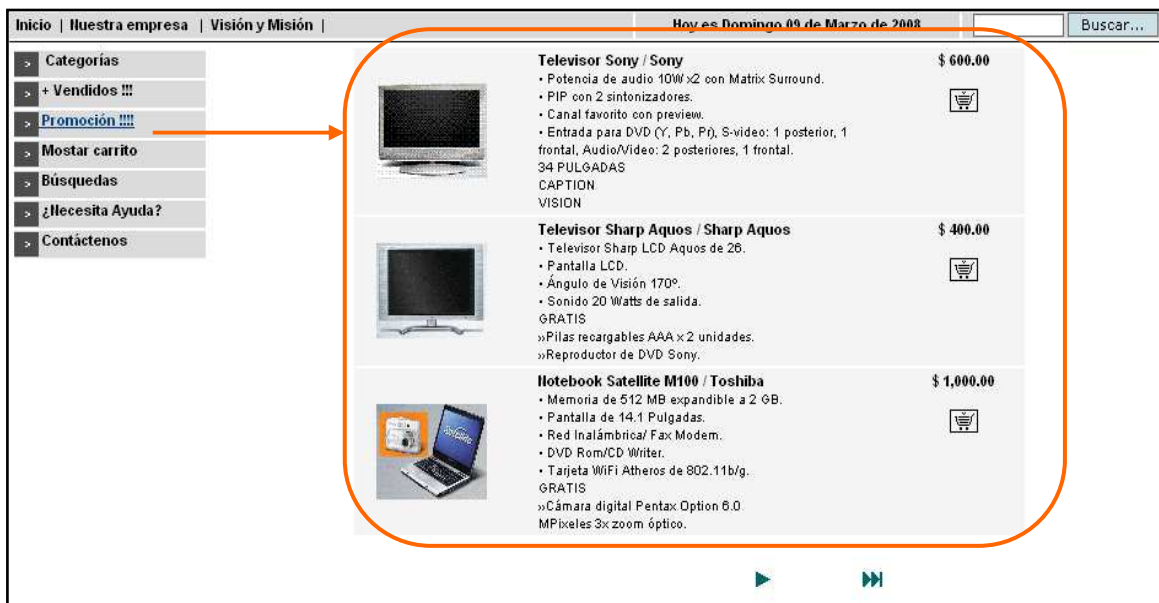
Inicio | Nuestra empresa | Visión y Misión |

Hoy es Domingo 09 de Marzo de 2008

Buscar...

Categorías
+ Vendidos !!!
Promoción !!!!
Mostar carrito
Búsquedas
¿Necesita Ayuda?
Contáctenos

Televisor Sony / Sony
• Potencia de audio 10W x2 con Matrix Surround.
• PIP con 2 sintonizadores.
• Canal favorito con preview.
• Entrada para DVD (Y, Pb, Pr), S-video: 1 posterior, 1 frontal, Audio/Video: 2 posteriores, 1 frontal.
34 PULGADAS
CAPTION
VISION

$ 600.00

Televisor Sharp Aquos / Sharp Aquos
• Televisor Sharp LCD Aquos de 26.
• Pantalla LCD.
• Ángulo de Visión 170º.
• Sonido 20 Watts de salida.
GRATIS
»Pilas recargables AAA x 2 unidades.
»Reproductor de DVD Sony.

$ 400.00

Notebook Satellite M100 / Toshiba
• Memoria de 512 MB expandible a 2 GB.
• Pantalla de 14.1 Pulgadas.
• Red Inalámbrica/ Fax Modem.
• DVD Rom/CD Writer.
• Tarjeta WiFi Atheros de 802.11b/g.
GRATIS
»Cámara digital Pentax Option 6.0 MPixeles 3x zoom óptico.

$ 1,000.00